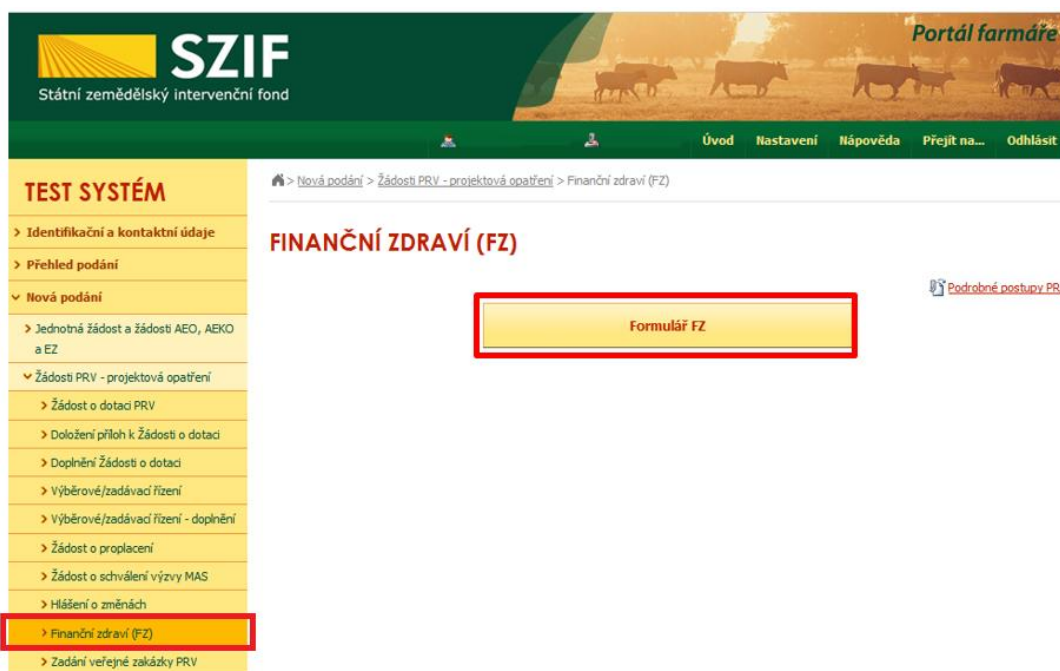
SZIF
Státní zemědělský intervenční fond

Portál farmáře

Úvod Nastavení Nápověda Přejít na... Odhlásit

TEST SYSTÉM

> Identifikační a kontaktní údaje
> Přehled podání
Nová podání
> Jednotná žádost a žádosti AEO, AEKO a EZ
Žádosti PRV - projektová opatření
> Žádost o dotaci PRV
> Doložení příloh k Žádosti o dotaci
> Doplnění Žádosti o dotaci
> Výběrové/zadávací řízení
> Výběrové/zadávací řízení - doplnění
> Žádost o proplacení
> Žádost o schválení výzvy MAS
> Hlášení o změnách
> Finanční zdraví (FZ)
> Zadání veřejné zakázky PRV

> Nová podání > Žádosti PRV - projektová opatření > Finanční zdraví (FZ)

FINANČNÍ ZDRAVÍ (FZ)

Podrobné postupy PR

Formulář FZ